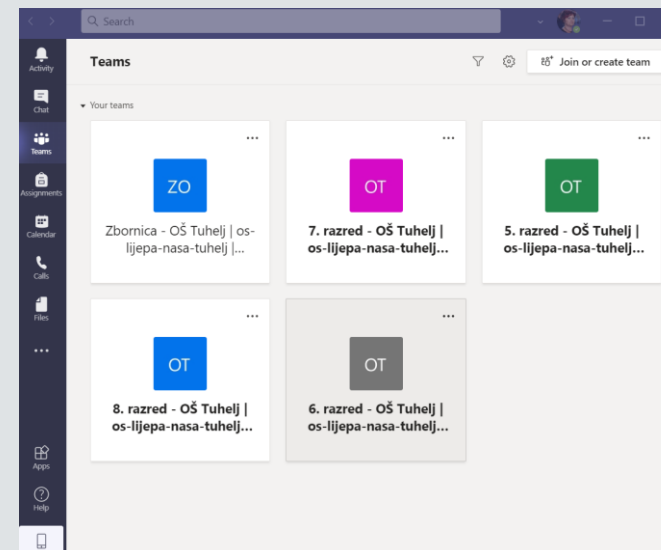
Search

Activity

Chat

Teams

Assignments

Calendar

Calls

Files

...

Apps

Help

Teams

Join or create team

Your teams

...

ZO

Zbornica - OŠ Tuhelj | os-lijepa-nasa-tuhelj |...

...

OT

7. razred - OŠ Tuhelj | os-lijepa-nasa-tuhelj...

...

OT

5. razred - OŠ Tuhelj | os-lijepa-nasa-tuhelj...

...

OT

8. razred - OŠ Tuhelj | os-lijepa-nasa-tuhelj...

...

OT

6. razred - OŠ Tuhelj | os-lijepa-nasa-tuhelj...